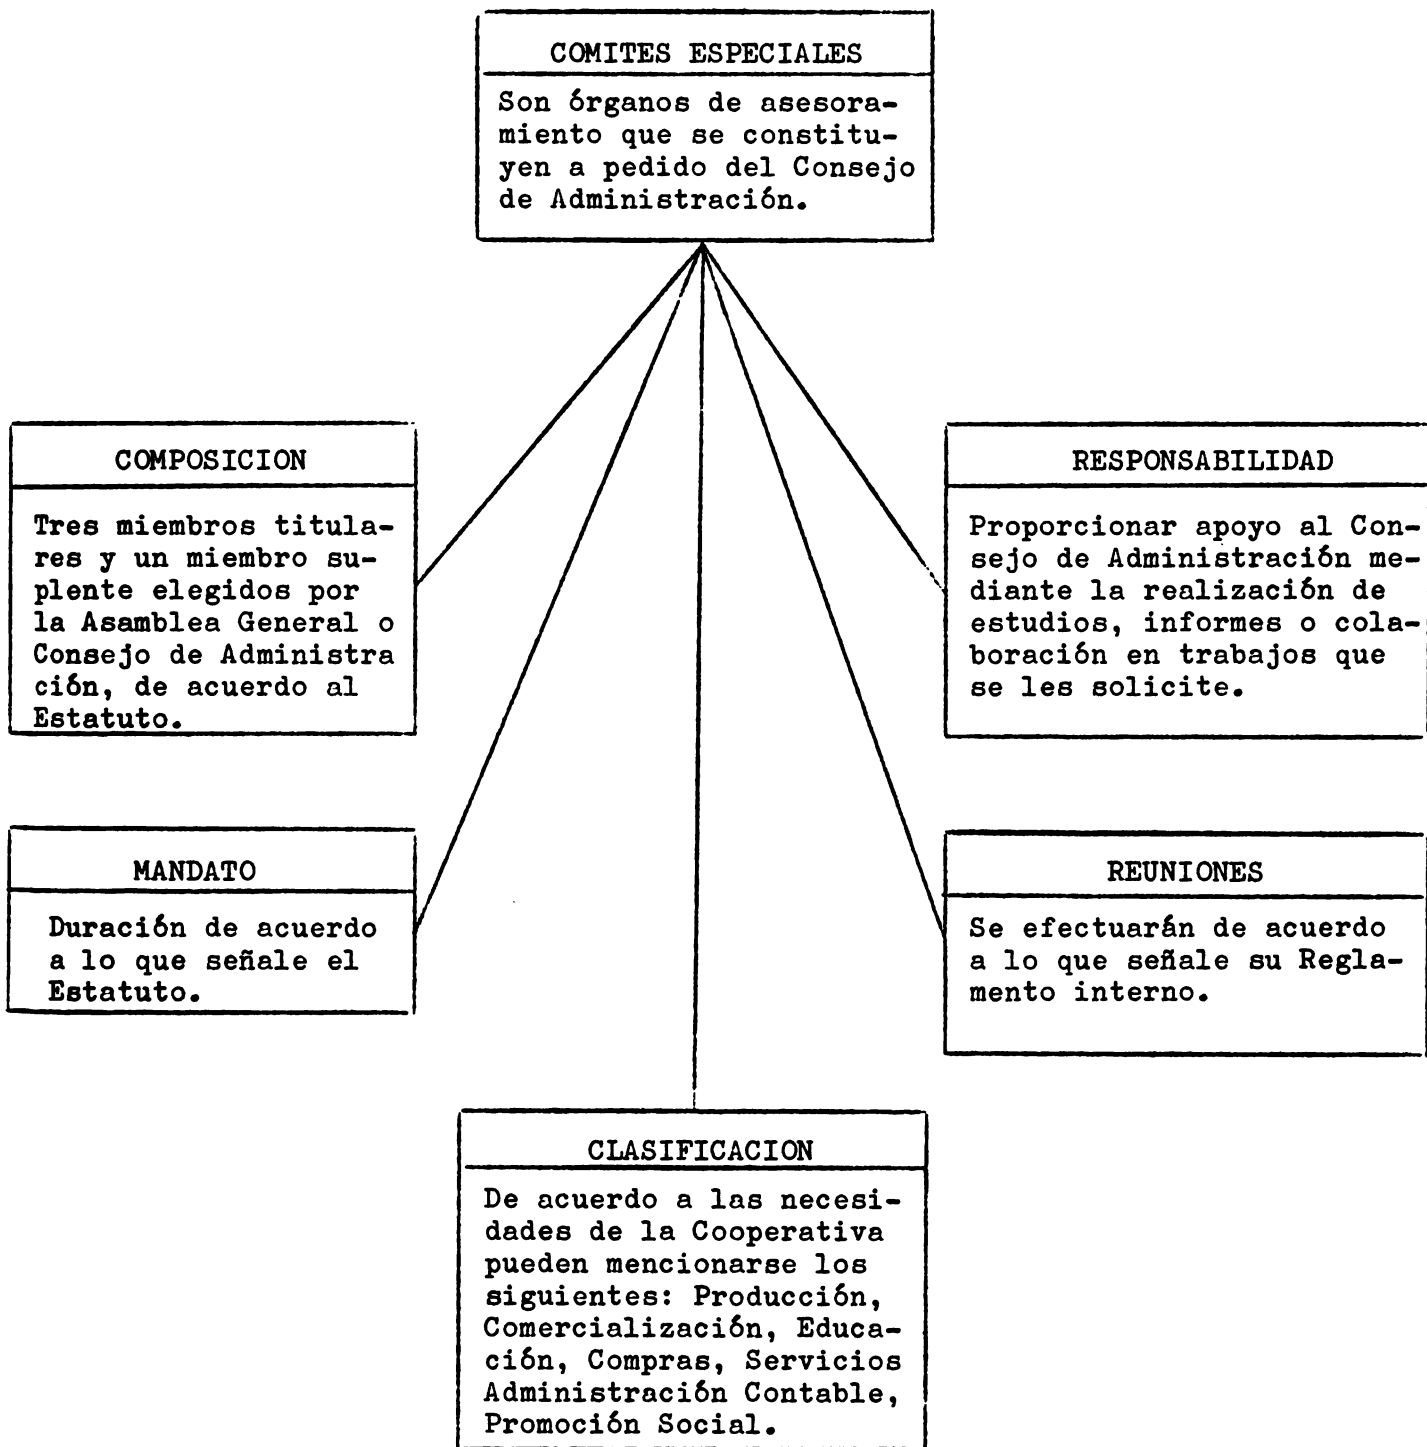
COMITES ESPECIALES

Son órganos de asesoramiento que se constituyen a pedido del Consejo de Administración.

COMPOSICION

Tres miembros titulares y un miembro suplente elegidos por la Asamblea General o Consejo de Administra ción, de acuerdo al Estatuto.

RESPONSABILIDAD

Proporcionar apoyo al Consejo de Administración mediante la realización de estudios, informes o colaboración en trabajos que se les solicite.

MANDATO

Duración de acuerdo a lo que señale el Estatuto.

REUNIONES

Se efectuarán de acuerdo a lo que señale su Reglamento interno.

CLASIFICACION

De acuerdo a las necesidades de la Cooperativa pueden mencionarse los siguientes: Producción, Comercialización, Educación, Compras, Servicios Administración Contable, Promoción Social.